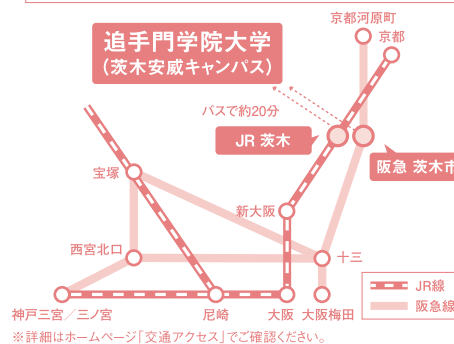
追手門学院大学
(茨木安威キャンパス)

京都河原町
京都
バスで約20分
JR 茨木
阪急 茨木市
宝塚
新大阪
西宮北口
十三
神戸三宮／三ノ宮
尼崎
大阪
大阪梅田
JR線
阪急線
※詳細はホームページ「交通アクセス」でご確認ください。